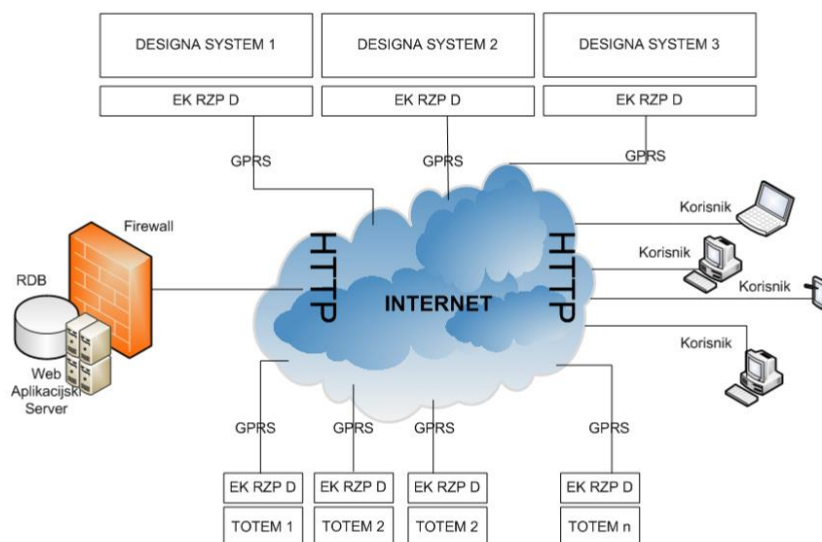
DESIGNA SYSTEM 1
DESIGNA SYSTEM 2
DESIGNA SYSTEM 3
EK RZP D
EK RZP D
EK RZP D
GPRS
GPRS
GPRS
Firewall
Korisnik
Korisnik
Korisnik
Korisnik
RDB
HTTP
INTERNET
HTTP
Web Aplikacijski Server
GPRS
GPRS
GPRS
GPRS
EK RZP D
EK RZP D
EK RZP D
EK RZP D
TOTEM 1
TOTEM 2
TOTEM 2
TOTEM n